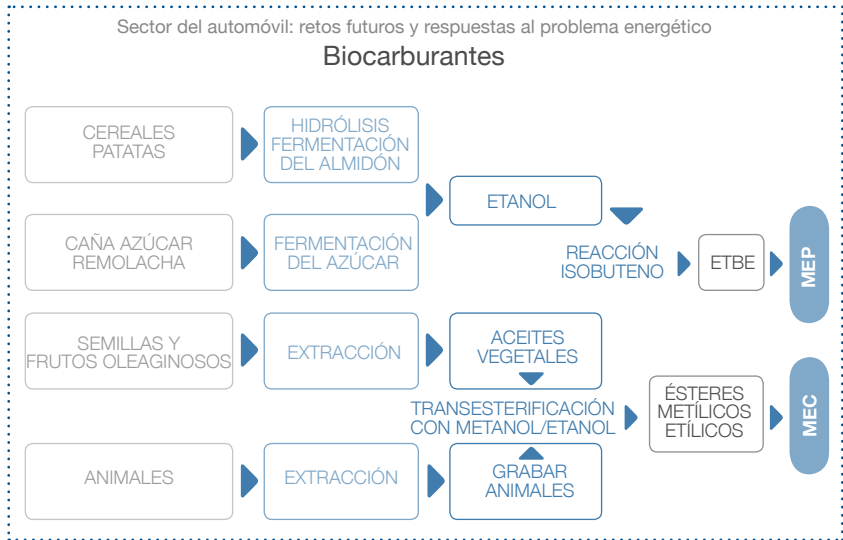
Sector del automóvil: retos futuros y respuestas al problema energético

Biocarburantes

CEREALES PATATAS

HIDRÓLISIS FERMENTACIÓN DEL ALMIDÓN

ETANOL

CAÑA AZÚCAR REMOLACHA

FERMENTACIÓN DEL AZÚCAR

REACCIÓN ISOBUTENO

ETBE

MEP

SEMILLAS Y FRUTOS OLEAGINOSOS

EXTRACCIÓN

ACEITES VEGETALES

TRANSESTERIFICACIÓN CON METANOL/ETANOL

ÉSTERES METÍLICOS ETÍLICOS

MEC

ANIMALES

EXTRACCIÓN

GRABAR ANIMALES